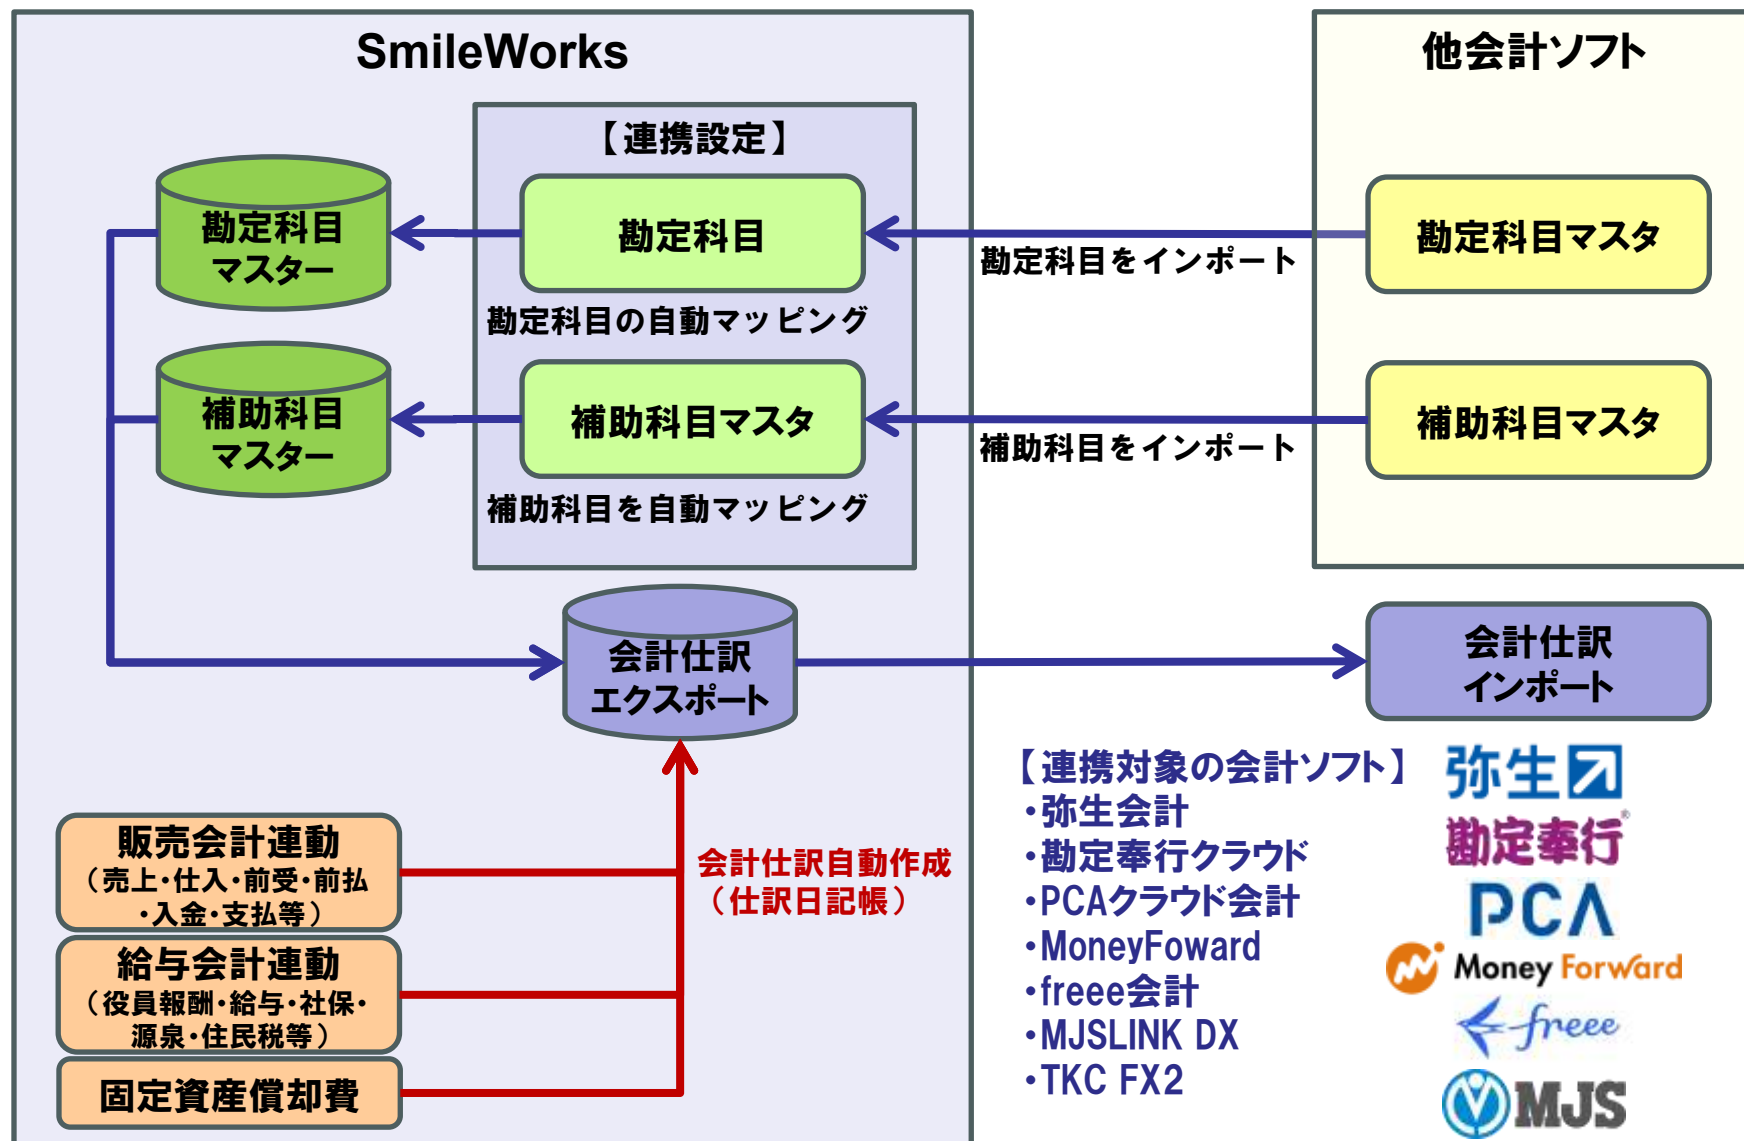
SmileWorks

【連携設定】

勘定科目
マスター

勘定科目

勘定科目の自動マッピング

補助科目
マスター

補助科目マスタ

補助科目を自動マッピング

会計仕訳
エクスポート

他会計ソフト

勘定科目マスタ

勘定科目をインポート

補助科目マスタ

補助科目をインポート

会計仕訳
インポート

販売会計連動
（売上・仕入・前受・前払
・入金・支払等）

給与会計連動
（役員報酬・給与・社保・
源泉・住民税等）

固定資産償却費

会計仕訳自動作成
（仕訳日記帳）

【連携対象の会計ソフト】
・弥生会計
・勘定奉行クラウド
・PCAクラウド会計
・MoneyFoward
・freee会計
・MJSLINK DX
・TKC FX2

弥生
勘定奉行
PCA
Money Forward
freee
MJS